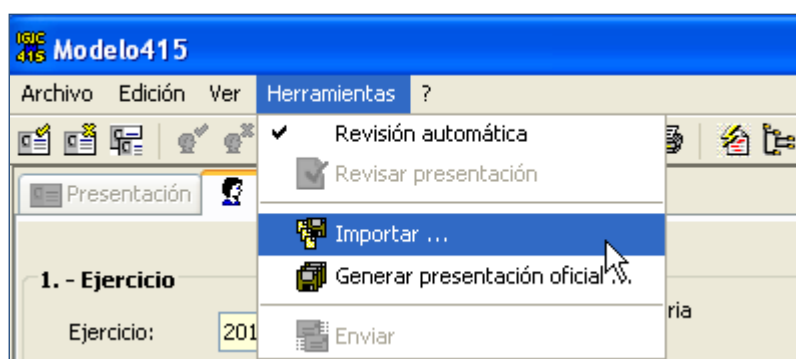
IGIC 415 Modelo415

Archivo Edición Ver Herramientas ?

Presentación

✔ Revisión automática
Revisar presentación
Importar ...
Generar presentación oficial ...
Enviar

1. - Ejercicio

Ejercicio: 201

ria